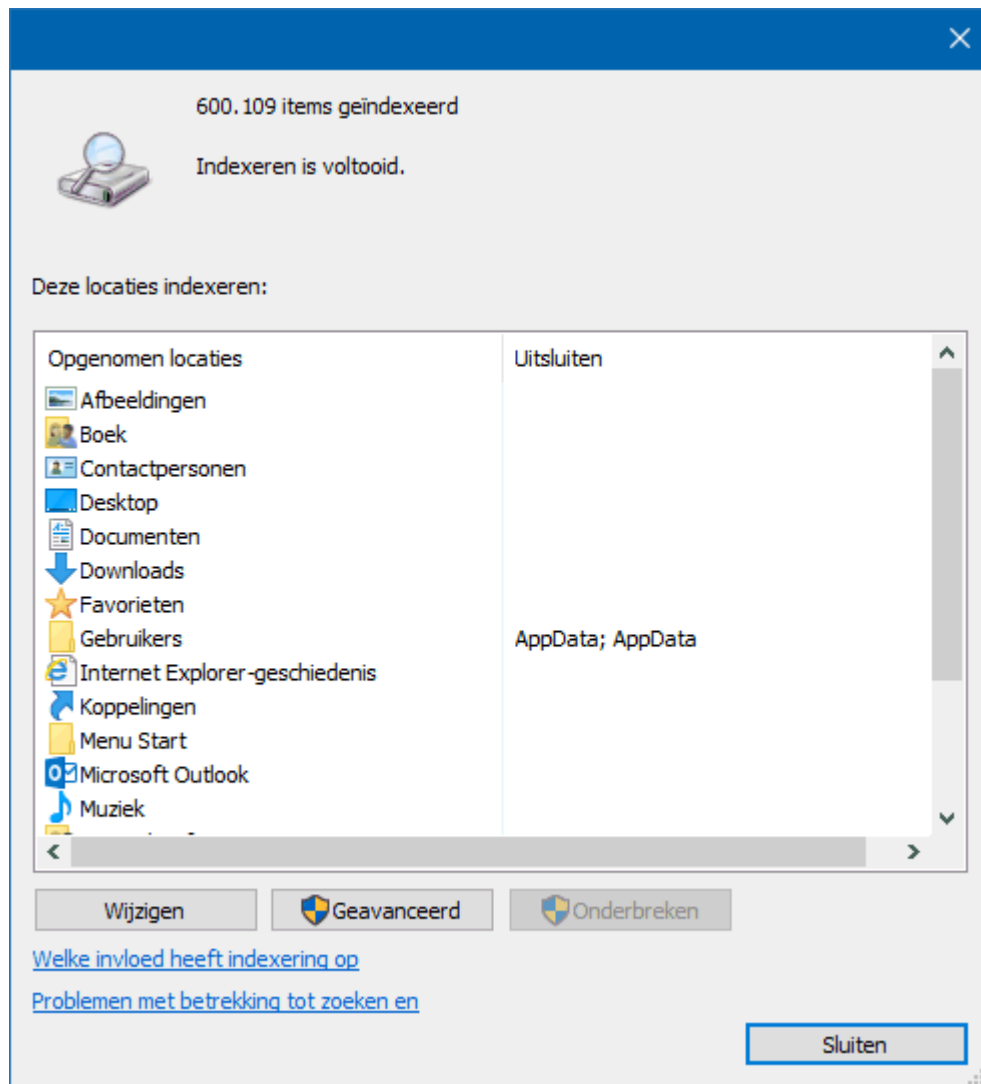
600.109 items geïndexeerd

Indexeren is voltooid.

Deze locaties indexeren:

| Opgenomen locaties | Uitsluiten |
|---|---|
| Afbeeldingen | |
| Boek | |
| Contactpersonen | |
| Desktop | |
| Documenten | |
| Downloads | |
| Favorieten | |
| Gebruikers | AppData; AppData |
| Internet Explorer-geschiedenis | |
| Koppelingen | |
| Menu Start | |
| Microsoft Outlook | |
| Muziek | |
| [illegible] | |

Wijzigen
Geavanceerd
Onderbreken

Welke invloed heeft indexering op

Problemen met betrekking tot zoeken en

Sluiten